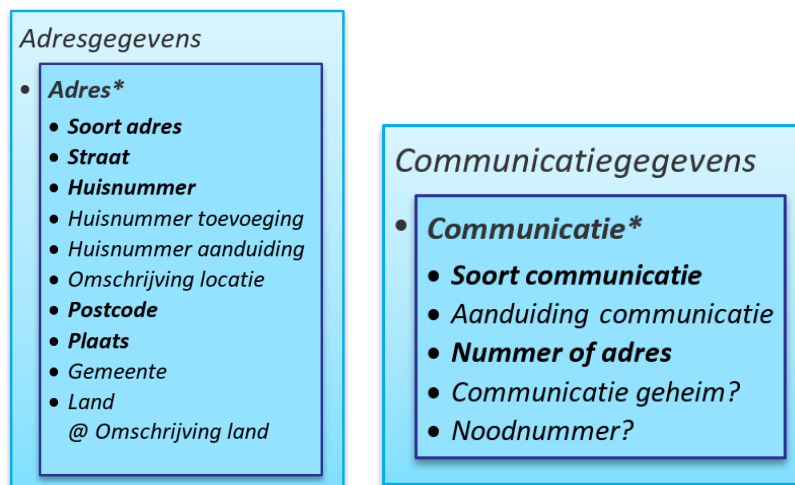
Adresgegevens

- Adres*
  - Soort adres
  - Straat
  - Huisnummer
  - Huisnummer toevoeging
  - Huisnummer aanduiding
  - Omschrijving locatie
  - Postcode
  - Plaats
  - Gemeente
  - Land
    @ Omschrijving land

Communicatiegegevens

- Communicatie*
  - Soort communicatie
  - Aanduiding communicatie
  - Nummer of adres
  - Communicatie geheim?
  - Noodnummer?